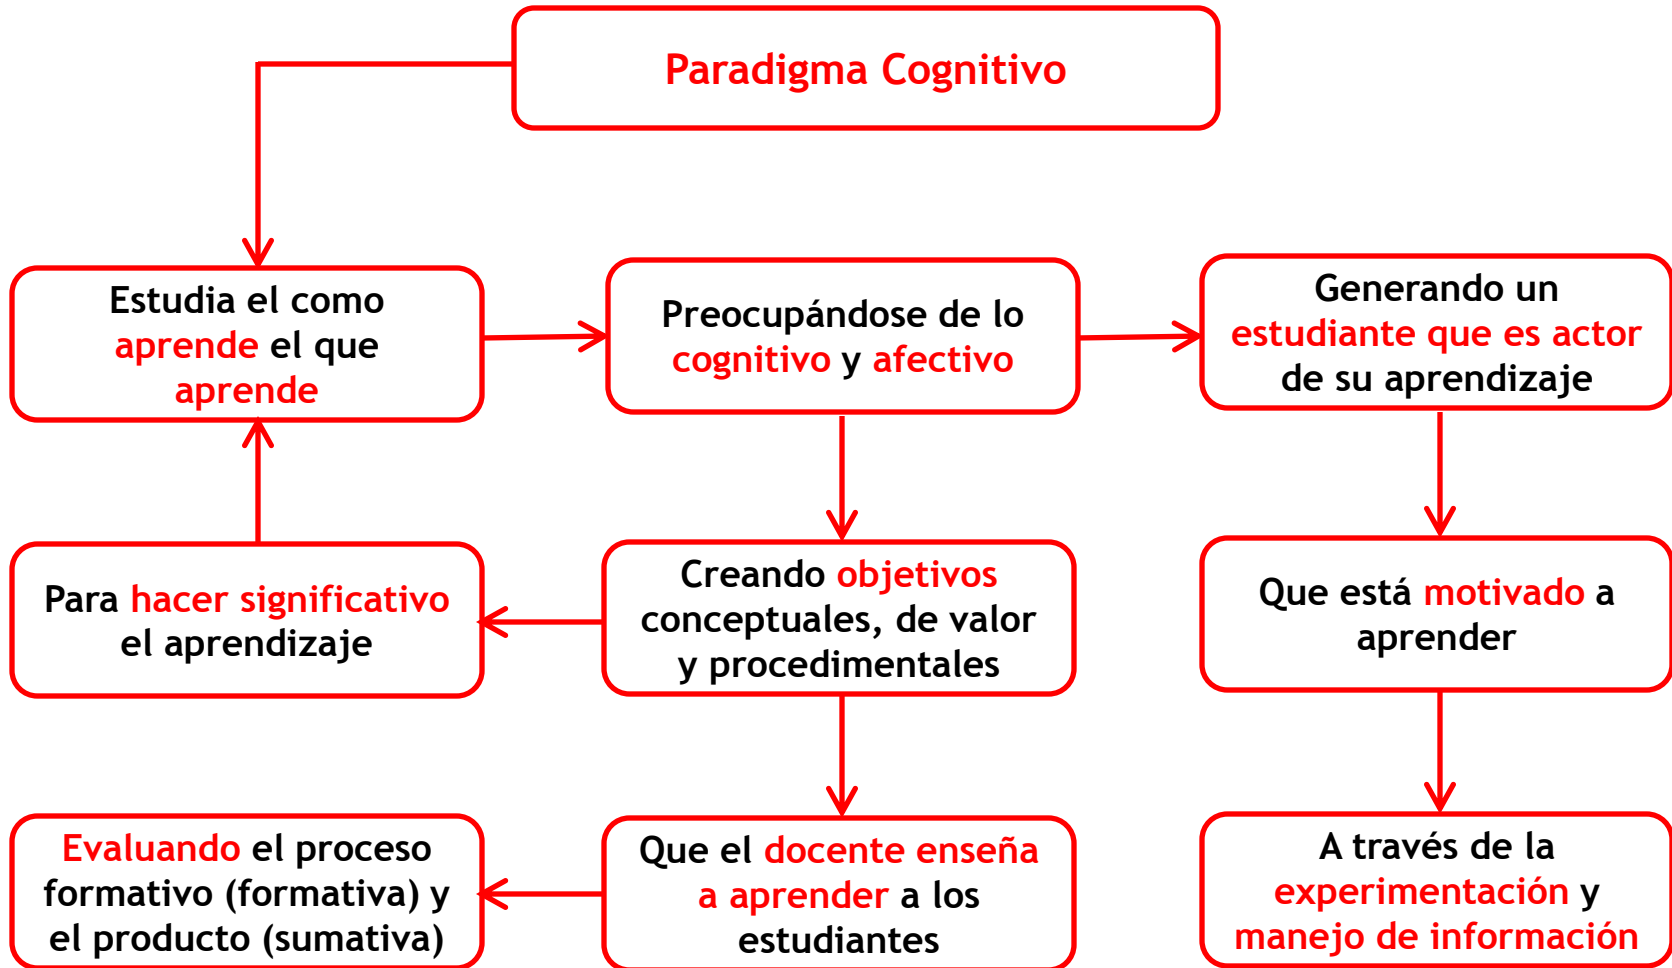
Paradigma Cognitivo

Estudia el como aprende el que aprende

Preocupándose de lo cognitivo y afectivo

Generando un estudiante que es actor de su aprendizaje

Para hacer significativo el aprendizaje

Creando objetivos conceptuales, de valor y procedimentales

Que está motivado a aprender

Evaluando el proceso formativo (formativa) y el producto (sumativa)

Que el docente enseña a aprender a los estudiantes

A través de la experimentación y manejo de información